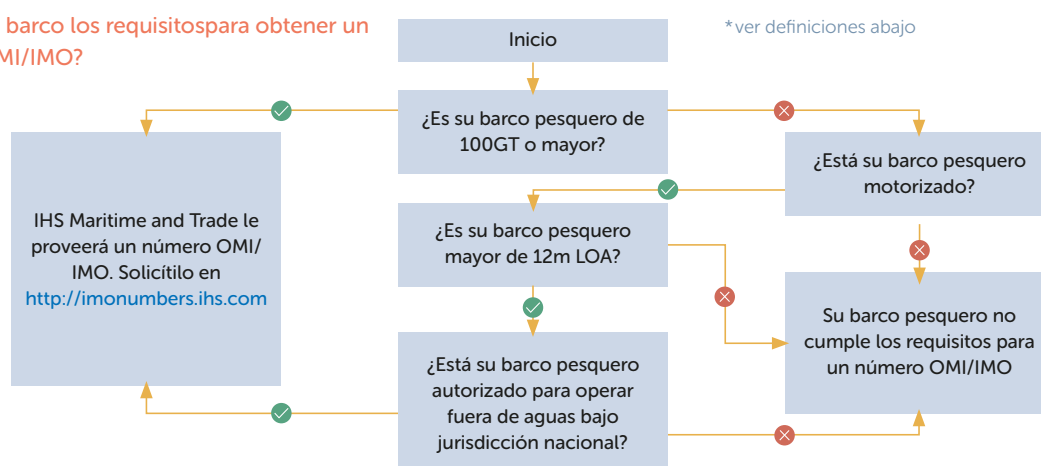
barco los requisitospara obtener un
MI/IMO?

*ver definiciones abajo

Inicio

¿Es su barco pesquero de 100GT o mayor?

¿Está su barco pesquero motorizado?

IHS Maritime and Trade le proveerá un número OMI/IMO. Solicítilo en http://imonumbers.ihs.com

¿Es su barco pesquero mayor de 12m LOA?

Su barco pesquero no cumple los requisitos para un número OMI/IMO

¿Está su barco pesquero autorizado para operar fuera de aguas bajo jurisdicción nacional?